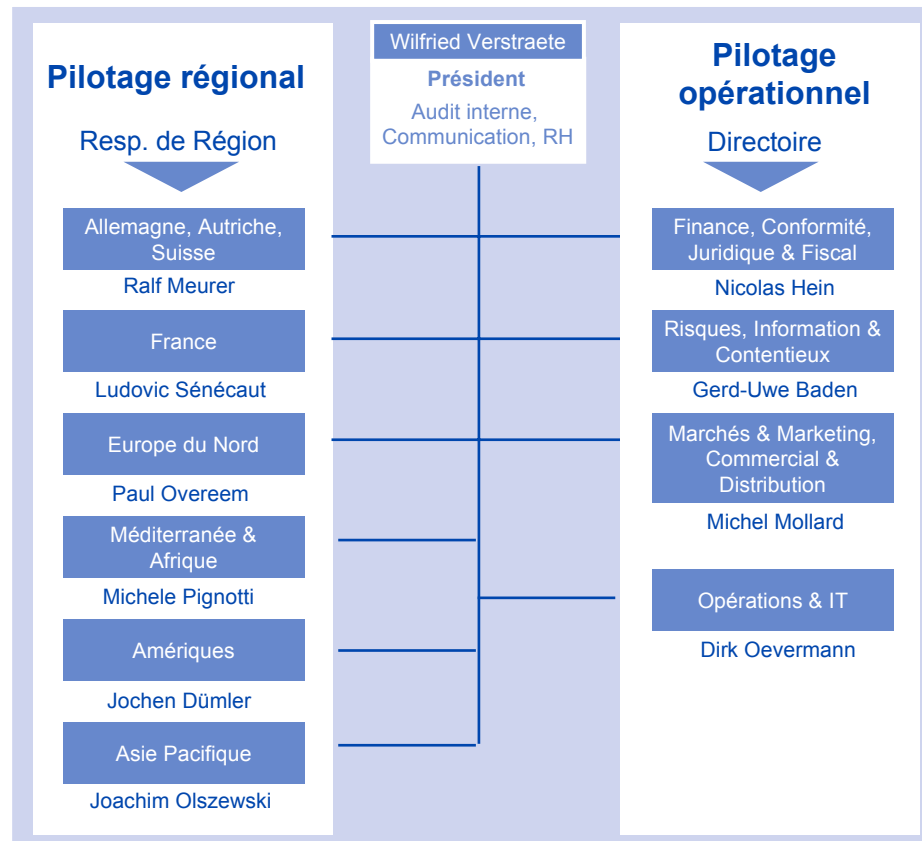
Wilfried Verstraete

Président

Audit interne, Communication, RH

Pilotage régional

Resp. de Région

Allemagne, Autriche, Suisse

Ralf Meurer

France

Ludovic Sénécaut

Europe du Nord

Paul Overeem

Méditerranée & Afrique

Michele Pignotti

Amériques

Jochen Dümler

Asie Pacifique

Joachim Olszewski

Pilotage opérationnel

Directoire

Finance, Conformité, Juridique & Fiscal

Nicolas Hein

Risques, Information & Contentieux

Gerd-Uwe Baden

Marchés & Marketing, Commercial & Distribution

Michel Mollard

Opérations & IT

Dirk Oevermann